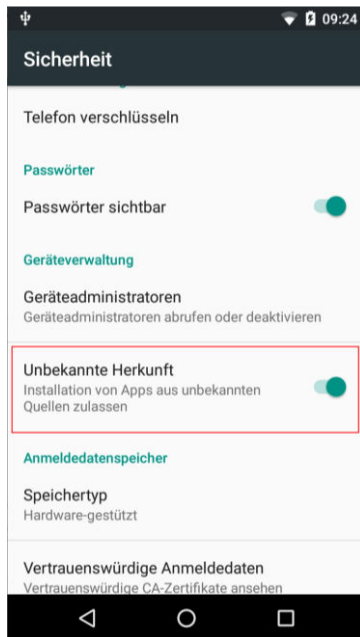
09:24

Sicherheit

Telefon verschlüsseln

Passwörter

Passwörter sichtbar

Geräteverwaltung

Geräteadministratoren
Geräteadministratoren abrufen oder deaktivieren

Unbekannte Herkunft
Installation von Apps aus unbekannten Quellen zulassen

Anmeldedatenspeicher

Speichertyp
Hardware-gestützt

Vertrauenswürdige Anmeldedaten
Vertrauenswürdige CA-Zertifikate ansehen